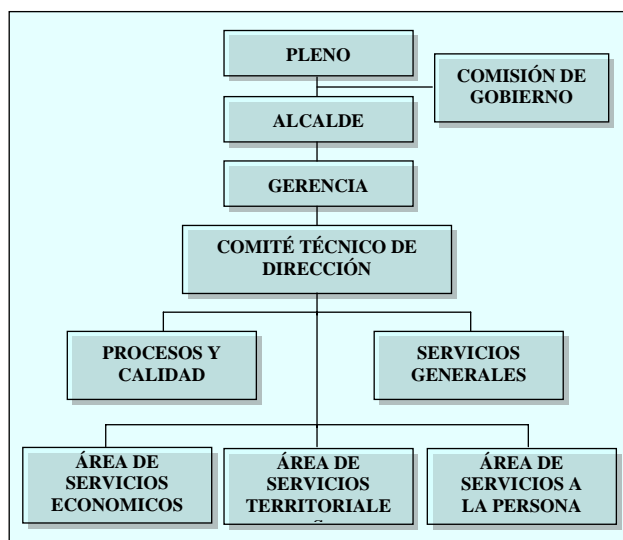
PLENO

COMISIÓN DE GOBIERNO

ALCALDE

GERENCIA

COMITÉ TÉCNICO DE DIRECCIÓN

PROCESOS Y CALIDAD

SERVICIOS GENERALES

ÁREA DE SERVICIOS ECONOMICOS

ÁREA DE SERVICIOS TERRITORIALE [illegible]

ÁREA DE SERVICIOS A LA PERSONA